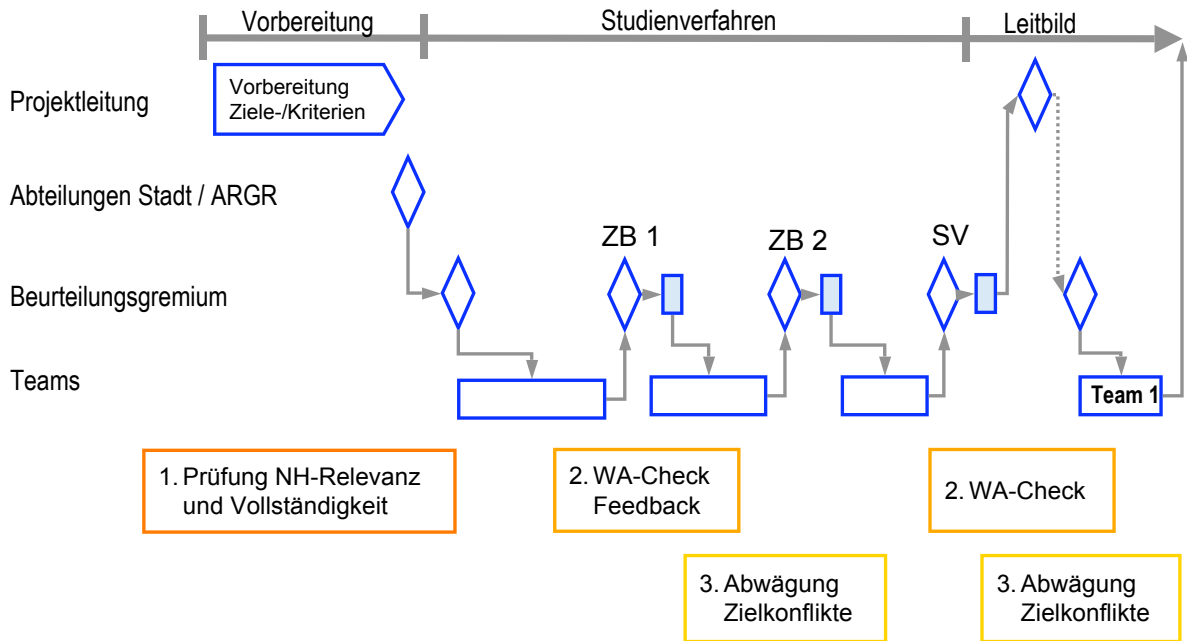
Vorbereitung

Studienverfahren

Leitbild

Projektleitung

Vorbereitung Ziele-/Kriterien

Abteilungen Stadt / ARGR

ZB 1

ZB 2

SV

Beurteilungsgremium

Teams

Team 1

1. Prüfung NH-Relevanz und Vollständigkeit

2. WA-Check Feedback

2. WA-Check

3. Abwägung Zielkonflikte

3. Abwägung Zielkonflikte